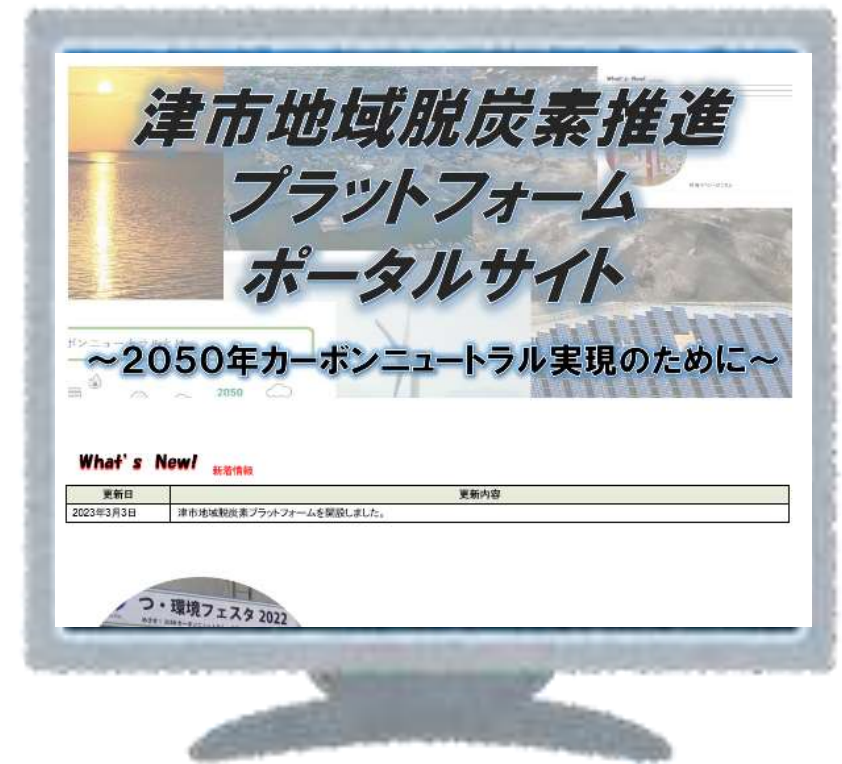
津市地域脱炭素推進
プラットフォーム
ポータルサイト

～2050年カーボンニュートラル実現のために～

What's New! 新着情報

| 更新日 | 更新内容 |
|---|---|
| 2023年3月3日 | 津市地域脱炭素プラットフォームを開設しました。 |

つ・環境フェスタ 2022